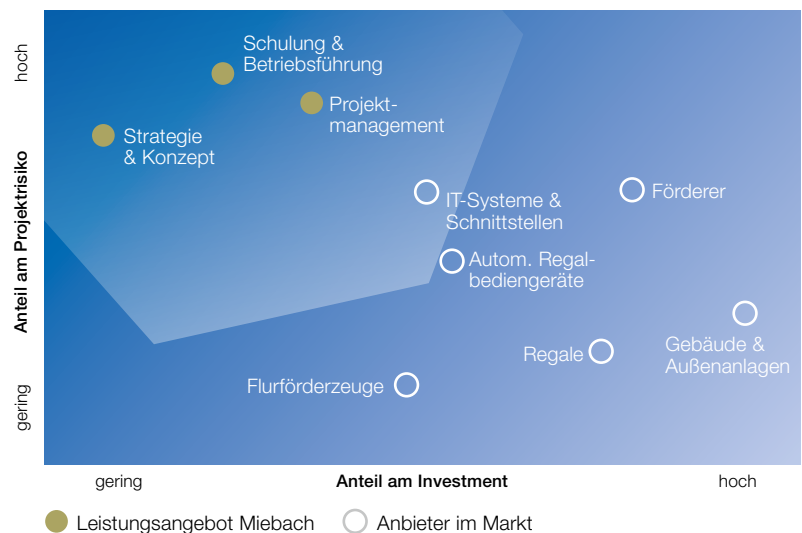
hoch

Anteil am Projektrisiko

gering

Schulung & Betriebsführung

Projektmanagement

Strategie & Konzept

IT-Systeme & Schnittstellen

Förderer

Autom. Regalbediengeräte

Gebäude & Außenanlagen

Regale

Flurförderzeuge

gering

Anteil am Investment

hoch

Leistungsangebot Miebach

Anbieter im Markt